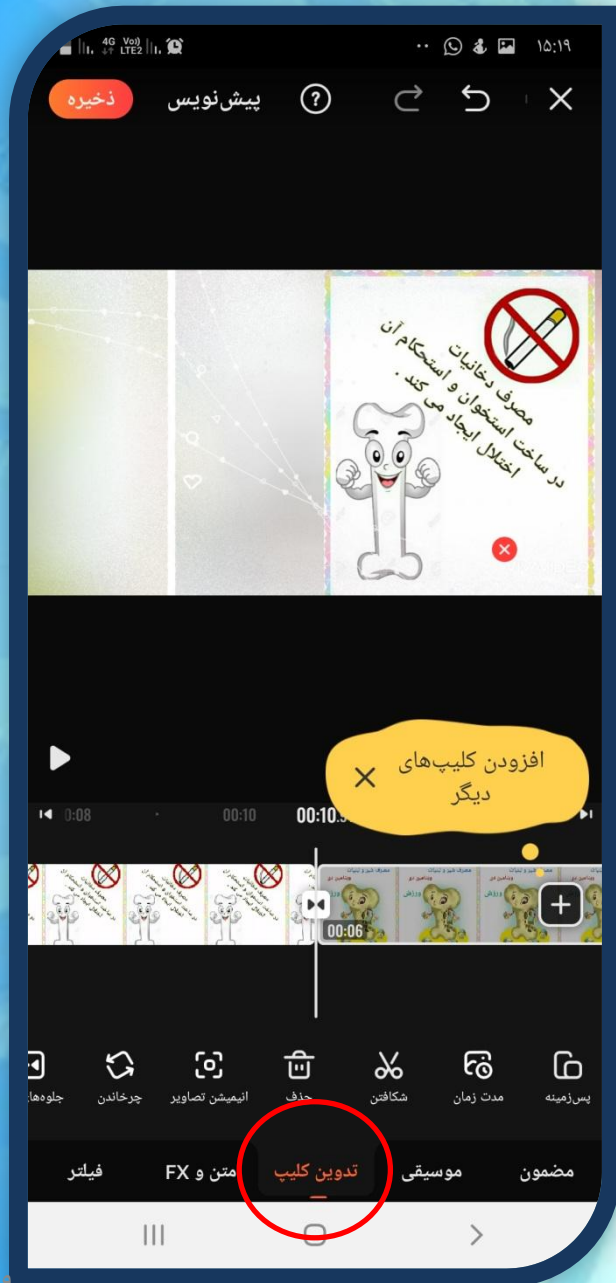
4G LTE2 ۱۵:۱۹

ذخیره پیش‌نویس ?

مصرف دخانیات
در ساخت استخوان و استحکام آن
اختلال ایجاد می کند .

افزودن کلیپ‌های دیگر

0:08 00:10 00:10.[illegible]

00:06

جلوه‌ها چرخاندن انیمیشن تصاویر حذف شکافتن مدت زمان پس‌زمینه

فیلتر متن و FX تدوین کلیپ موسیقی مضمون